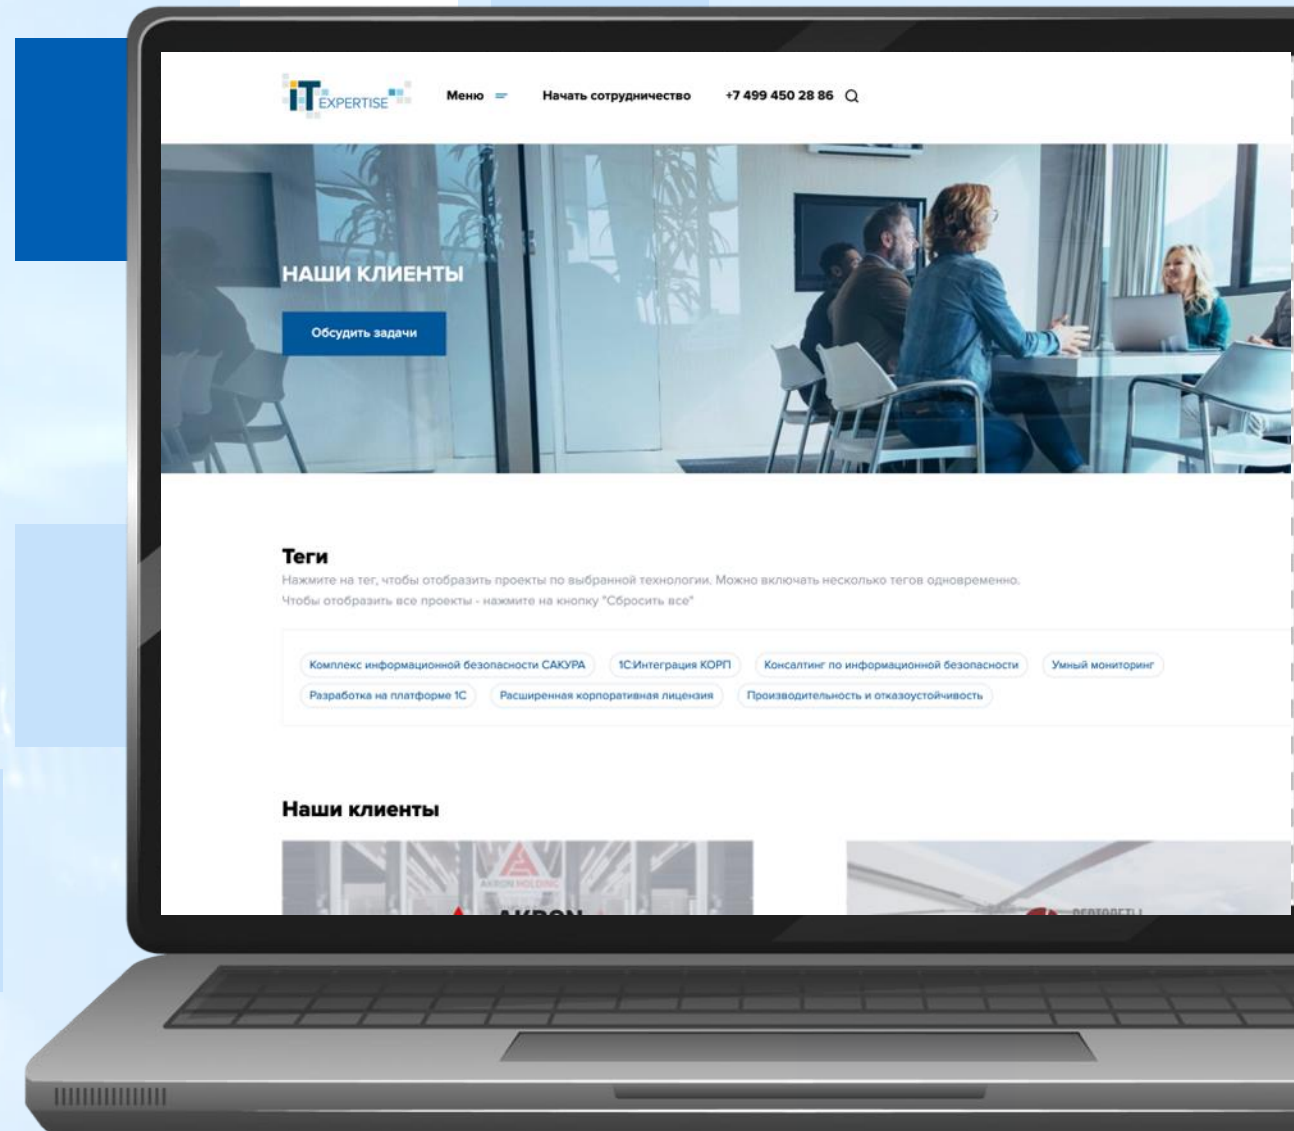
IT EXPERTISE

Меню

Начать сотрудничество

+7 499 450 28 86

НАШИ КЛИЕНТЫ

Обсудить задачи

Теги

Нажмите на тег, чтобы отобразить проекты по выбранной технологии. Можно включать несколько тегов одновременно. Чтобы отобразить все проекты - нажмите на кнопку "Сбросить все"

Комплекс информационной безопасности САКУРА

1С:Интеграция КОРП

Консалтинг по информационной безопасности

Умный мониторинг

Разработка на платформе 1С

Расширенная корпоративная лицензия

Производительность и отказоустойчивость

Наши клиенты

AKRON HOLDING

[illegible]